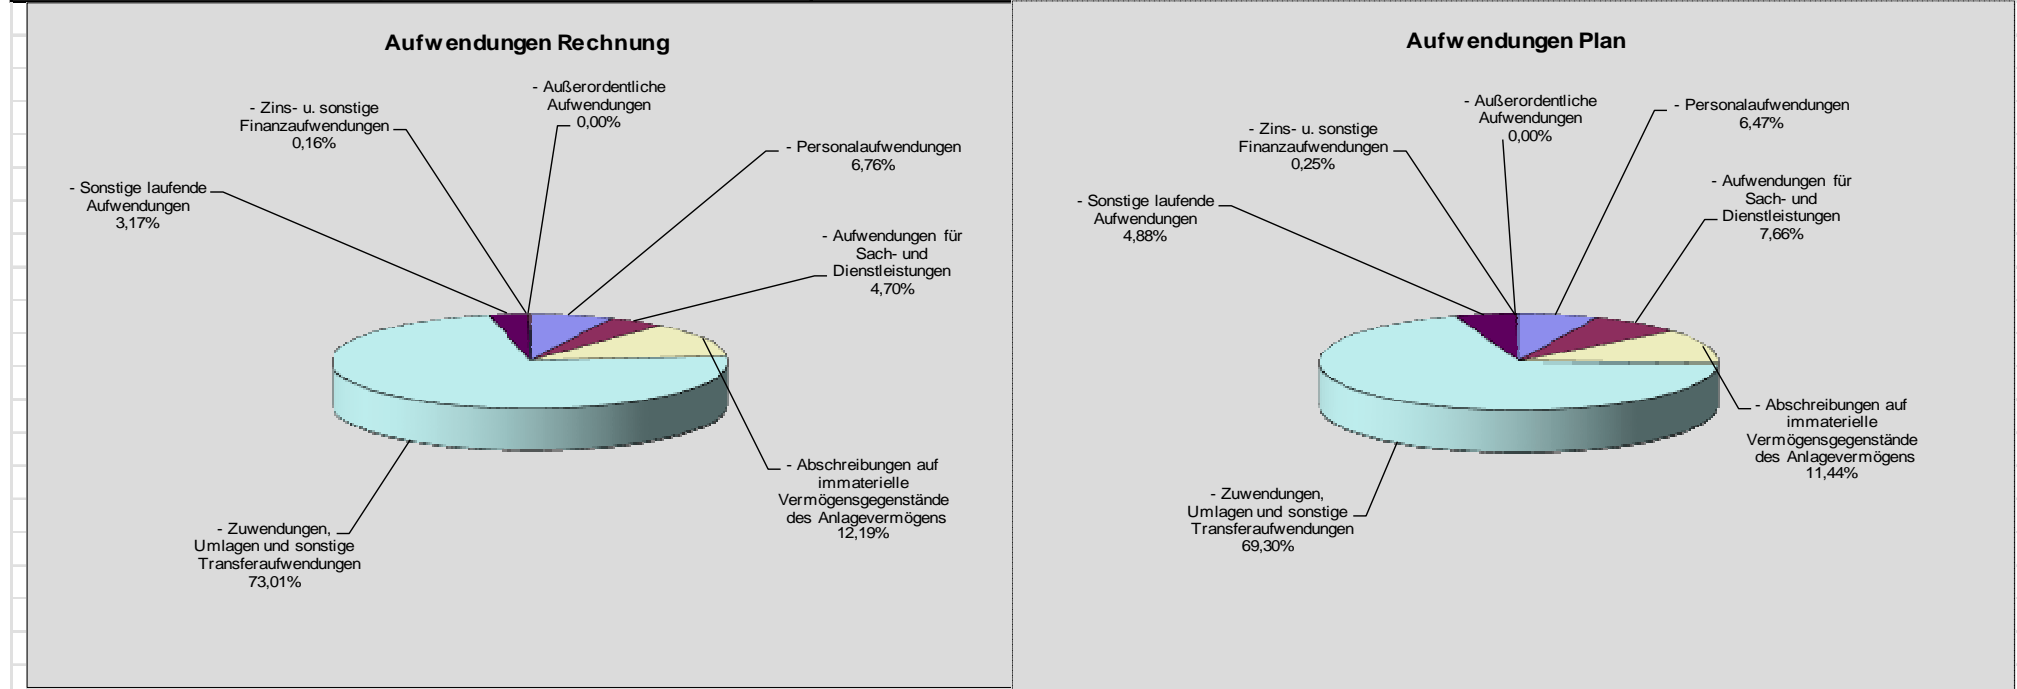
Aufwendungen Rechnung

- Außerordentliche Aufwendungen
0,00%

- Zins- u. sonstige Finanzaufwendungen
0,16%

- Personalaufwendungen
6,76%

- Sonstige laufende Aufwendungen
3,17%

- Aufwendungen für Sach- und Dienstleistungen
4,70%

- Abschreibungen auf immaterielle Vermögensgegenstände des Anlagevermögens
12,19%

- Zuwendungen, Umlagen und sonstige Transferaufwendungen
73,01%

Aufwendungen Plan

- Außerordentliche Aufwendungen
0,00%

- Personalaufwendungen
6,47%

- Zins- u. sonstige Finanzaufwendungen
0,25%

- Aufwendungen für Sach- und Dienstleistungen
7,66%

- Sonstige laufende Aufwendungen
4,88%

- Abschreibungen auf immaterielle Vermögensgegenstände des Anlagevermögens
11,44%

- Zuwendungen, Umlagen und sonstige Transferaufwendungen
69,30%